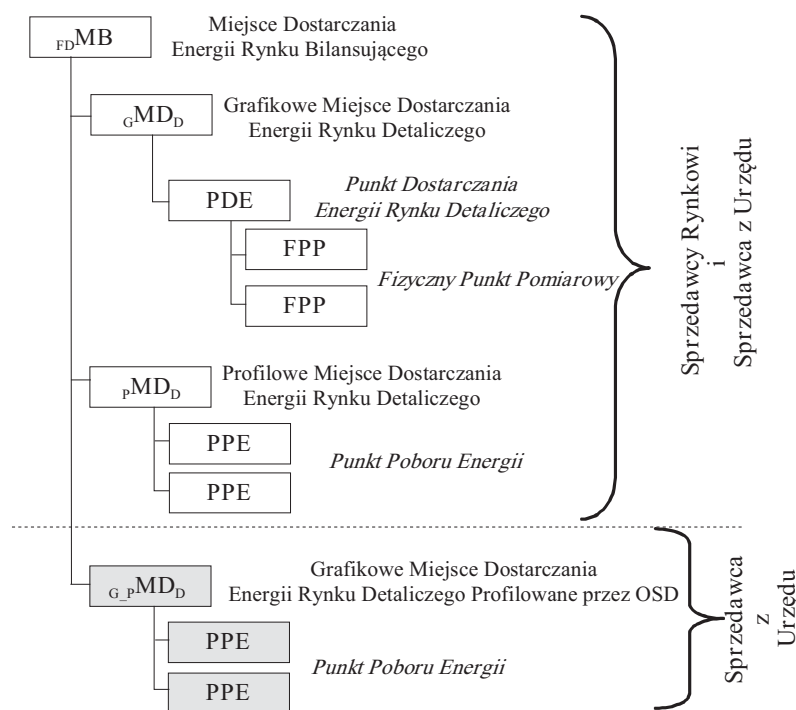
$_{FD}$MB

Miejsce Dostarczania Energii Rynku Bilansującego

$_{G}$MD$_{D}$

Grafikowe Miejsce Dostarczania Energii Rynku Detalicznego

PDE

Punkt Dostarczania Energii Rynku Detalicznego

FPP

FPP

Fizyczny Punkt Pomiarowy

$_{P}$MD$_{D}$

Profilowe Miejsce Dostarczania Energii Rynku Detalicznego

PPE

PPE

Punkt Poboru Energii

Sprzedawcy Rynkowi i Sprzedawca z Urzędu

$_{G\_P}$MD$_{D}$

Grafikowe Miejsce Dostarczania Energii Rynku Detalicznego Profilowane przez OSD

PPE

PPE

Punkt Poboru Energii

Sprzedawca z Urzędu